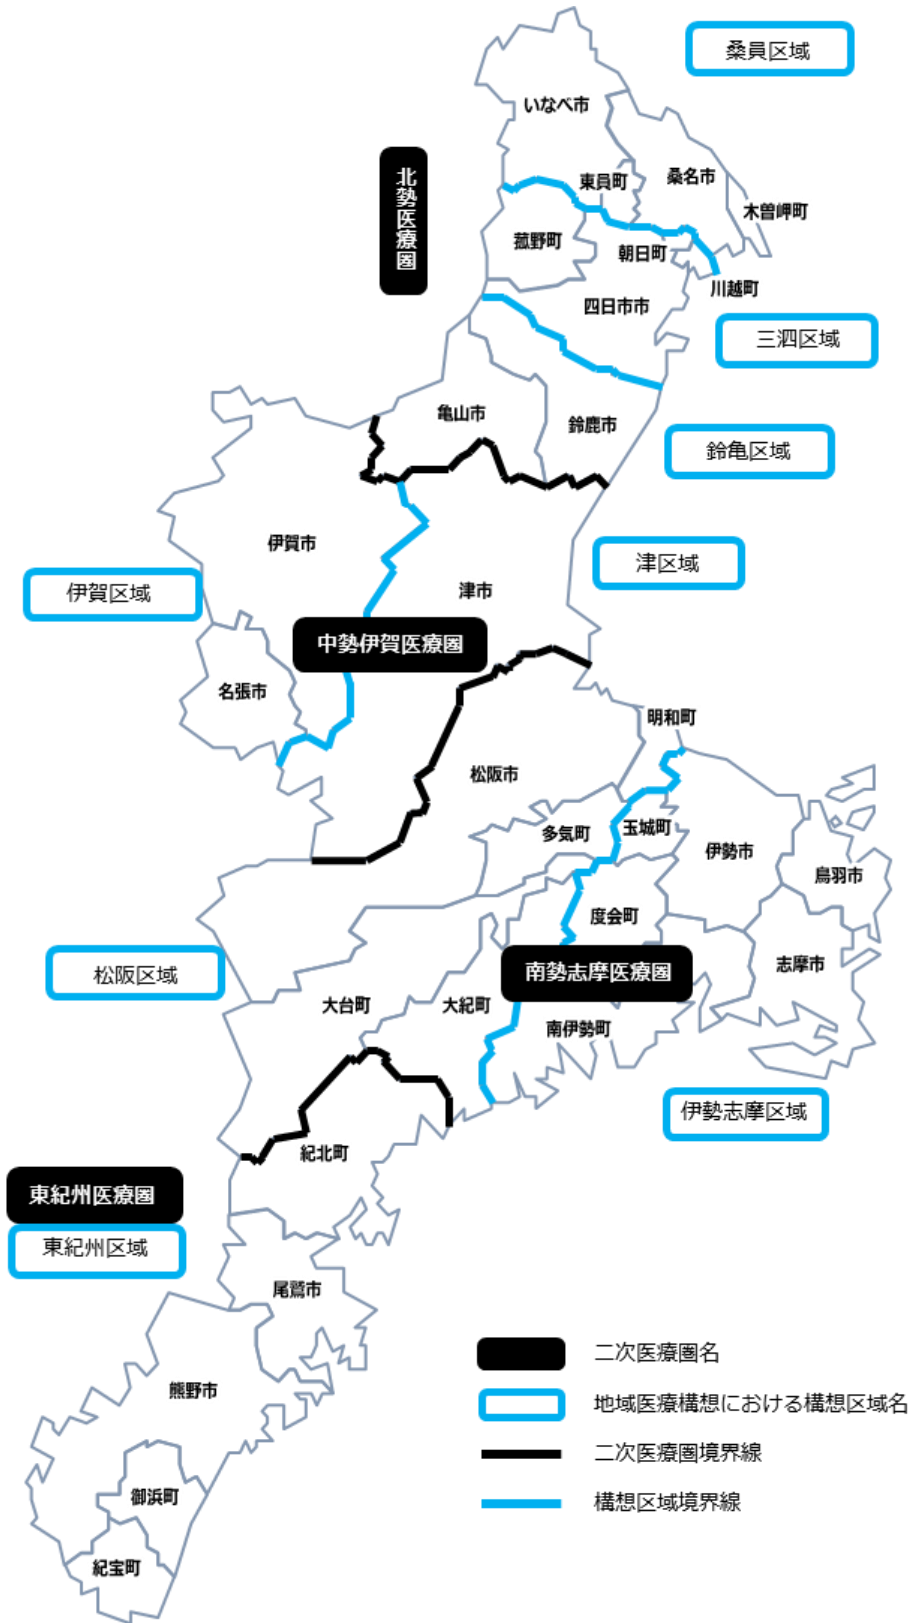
桑員区域

いなべ市

北勢医療圏

東員町

桑名市

木曽岬町

菰野町

朝日町

川越町

四日市市

三泗区域

亀山市

鈴鹿市

鈴亀区域

伊賀市

津区域

津市

伊賀区域

中勢伊賀医療圏

名張市

明和町

松阪市

多気町

玉城町

伊勢市

鳥羽市

度会町

志摩市

松阪区域

南勢志摩医療圏

大台町

大紀町

南伊勢町

伊勢志摩区域

紀北町

東紀州医療圏

東紀州区域

尾鷲市

熊野市

御浜町

紀宝町

二次医療圏名

地域医療構想における構想区域名

二次医療圏境界線

構想区域境界線